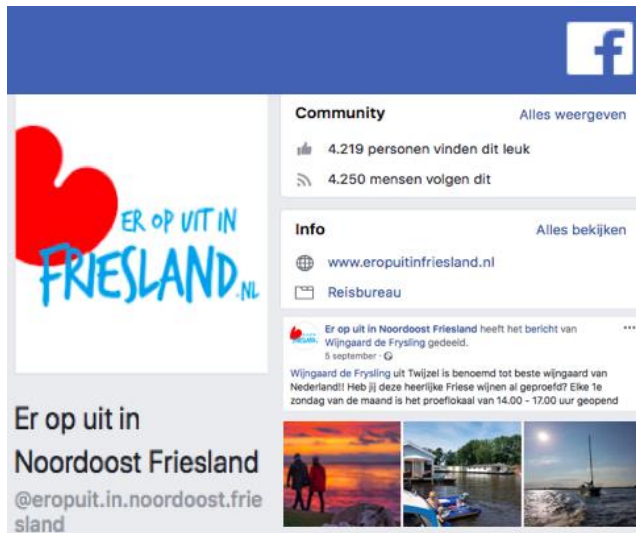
f

ER OP UIT IN
FRIESLAND.NL

Er op uit in Noordoost Friesland
@eropuit.in.noordoost.friesland

Community
Alles weergeven
4.219 personen vinden dit leuk
4.250 mensen volgen dit

Info
Alles bekijken
www.eropuitinfriesland.nl
Reisbureau

Er op uit in Noordoost Friesland heeft het bericht van Wijngaard de Frysling gedeeld.
5 september ·

Wijngaard de Frysling uit Twijzel is benoemd tot beste wijngaard van Nederland!! Heb jij deze heerlijke Friese wijnen al geproefd? Elke 1e zondag van de maand is het proeflokaal van 14.00 - 17.00 uur geopend